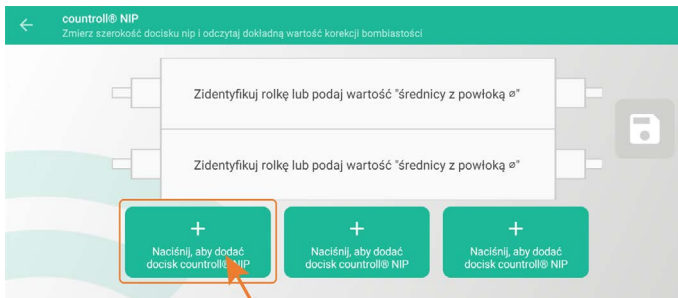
countroll® NIP
Zmierz szerokość docisku nip i odczytaj dokładną wartość korekcji bombiastości

Zidentyfikuj rolkę lub podaj wartość "średnicy z powłoką ⌀"

Zidentyfikuj rolkę lub podaj wartość "średnicy z powłoką ⌀"

+
Naciśnij, aby dodać docisk countroll® NIP

+
Naciśnij, aby dodać docisk countroll® NIP

+
Naciśnij, aby dodać docisk countroll® NIP